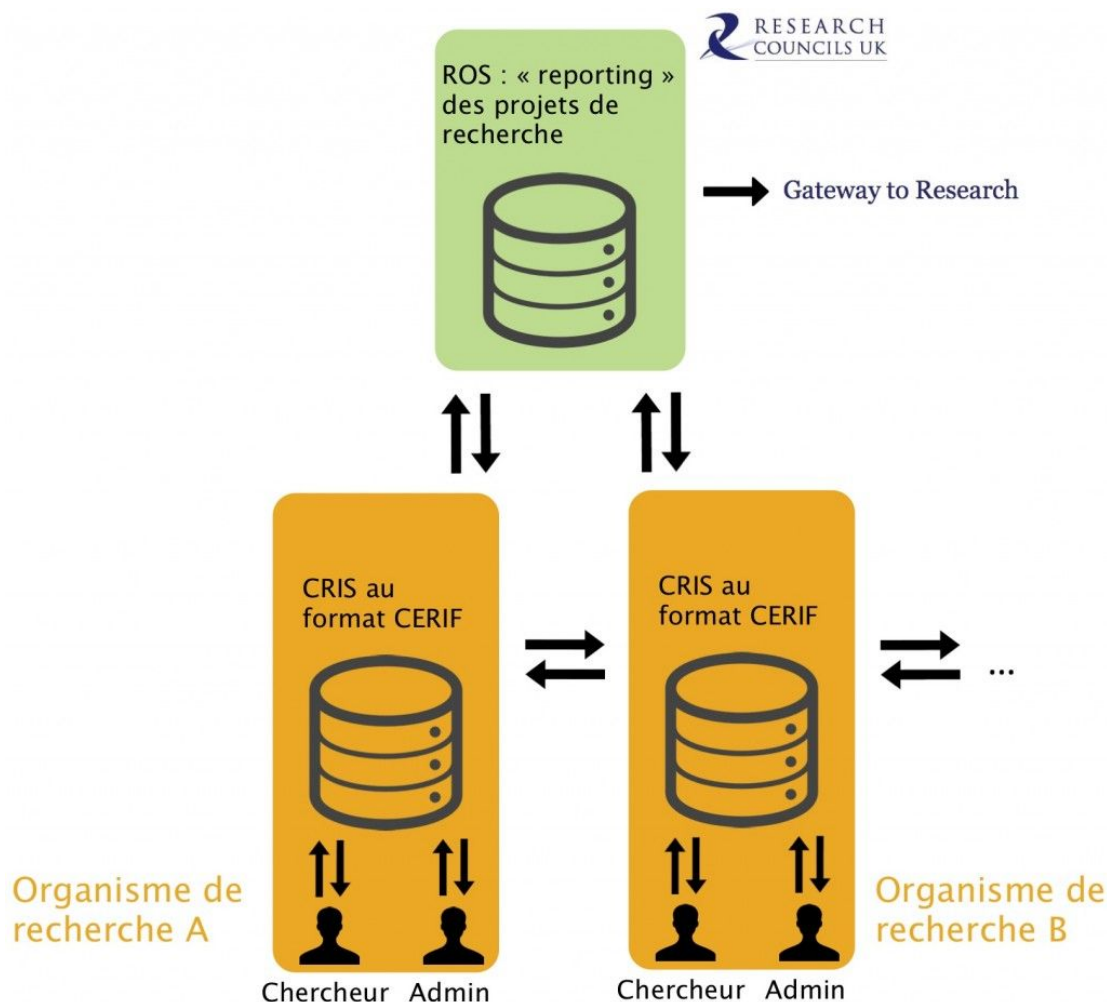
RESEARCH COUNCILS UK

ROS : « reporting » des projets de recherche

Gateway to Research

CRIS au format CERIF

CRIS au format CERIF

...

Organisme de recherche A

Chercheur Admin

Organisme de recherche B

Chercheur Admin